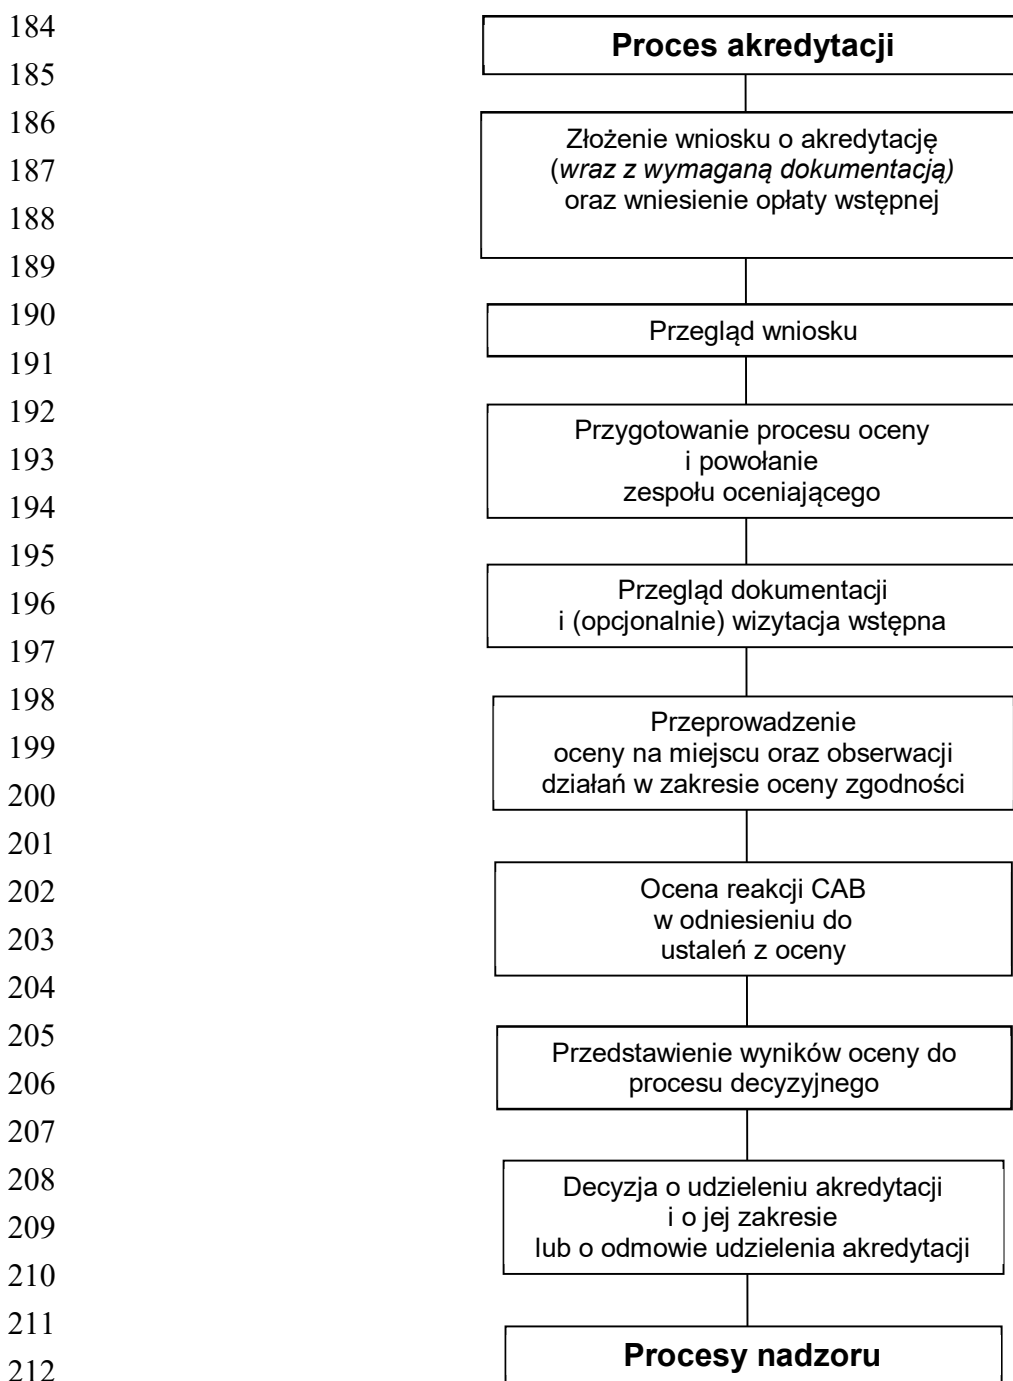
184
185
186
187
188
189
190
191
192
193
194
195
196
197
198
199
200
201
202
203
204
205
206
207
208
209
210
211
212

**Proces akredytacji**

Złożenie wniosku o akredytację (*wraz z wymaganą dokumentacją)* oraz wniesienie opłaty wstępnej

Przegląd wniosku

Przygotowanie procesu oceny i powołanie zespołu oceniającego

Przegląd dokumentacji i (opcjonalnie) wizytacja wstępna

Przeprowadzenie oceny na miejscu oraz obserwacji działań w zakresie oceny zgodności

Ocena reakcji CAB w odniesieniu do ustaleń z oceny

Przedstawienie wyników oceny do procesu decyzyjnego

Decyzja o udzieleniu akredytacji i o jej zakresie lub o odmowie udzielenia akredytacji

**Procesy nadzoru**